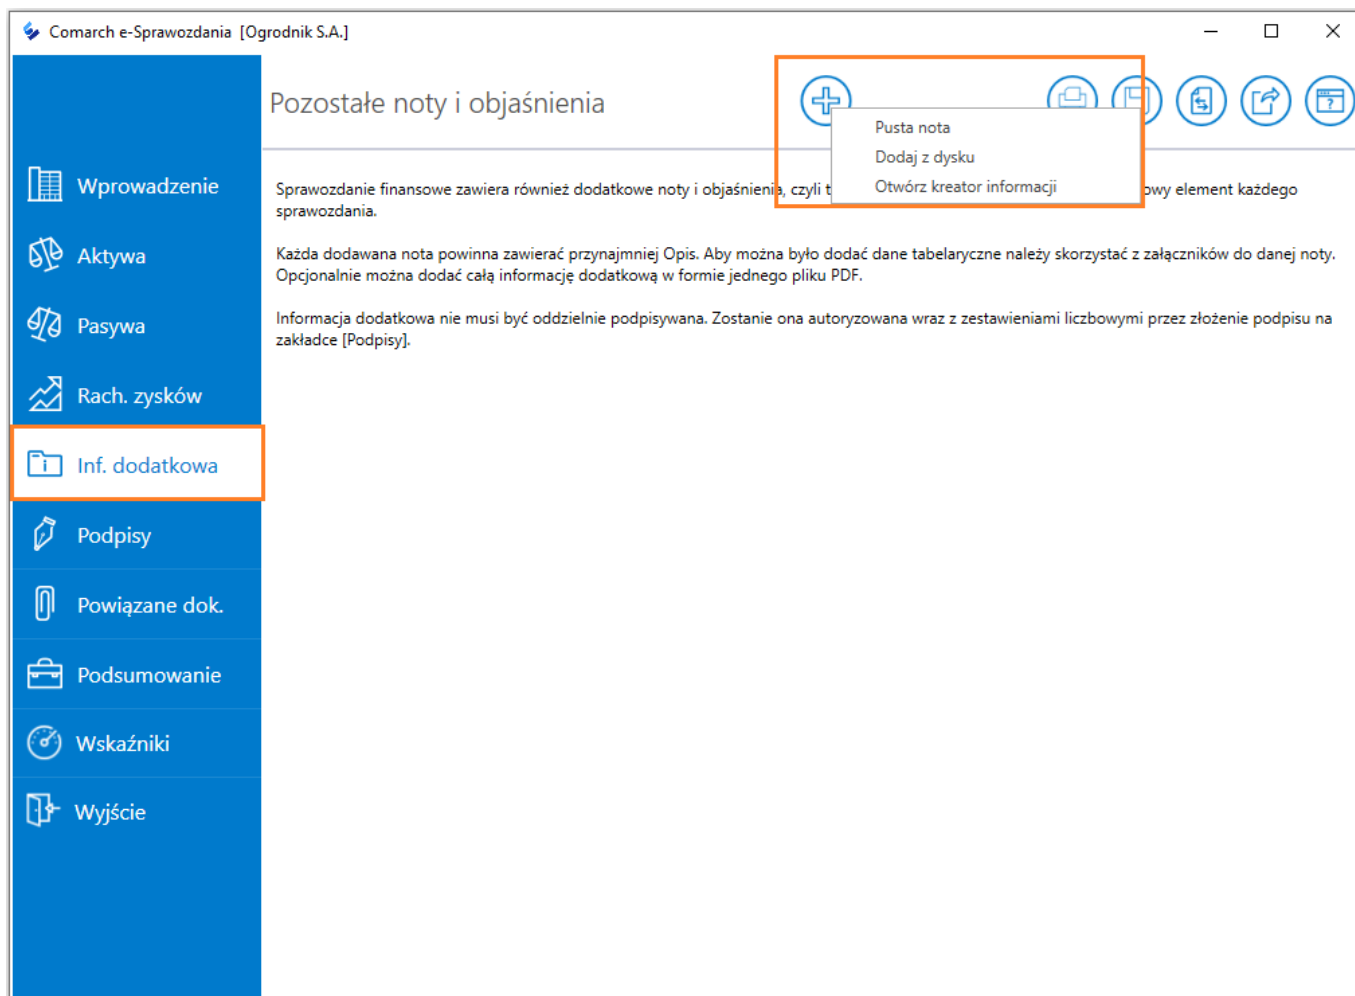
Comarch e-Sprawozdania [Ogrodnik S.A.]

Wprowadzenie
Aktywa
Pasywa
Rach. zysków
Inf. dodatkowa
Podpisy
Powiązane dok.
Podsumowanie
Wskaźniki
Wyjście

Pozostałe noty i objaśnienia

Pusta nota
Dodaj z dysku
Otwórz kreator informacji

Sprawozdanie finansowe zawiera również dodatkowe noty i objaśnienia, czyli t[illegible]owy element każdego sprawozdania.

Każda dodawana nota powinna zawierać przynajmniej Opis. Aby można było dodać dane tabelaryczne należy skorzystać z załączników do danej noty. Opcjonalnie można dodać całą informację dodatkową w formie jednego pliku PDF.

Informacja dodatkowa nie musi być oddzielnie podpisywana. Zostanie ona autoryzowana wraz z zestawieniami liczbowymi przez złożenie podpisu na zakładce [Podpisy].